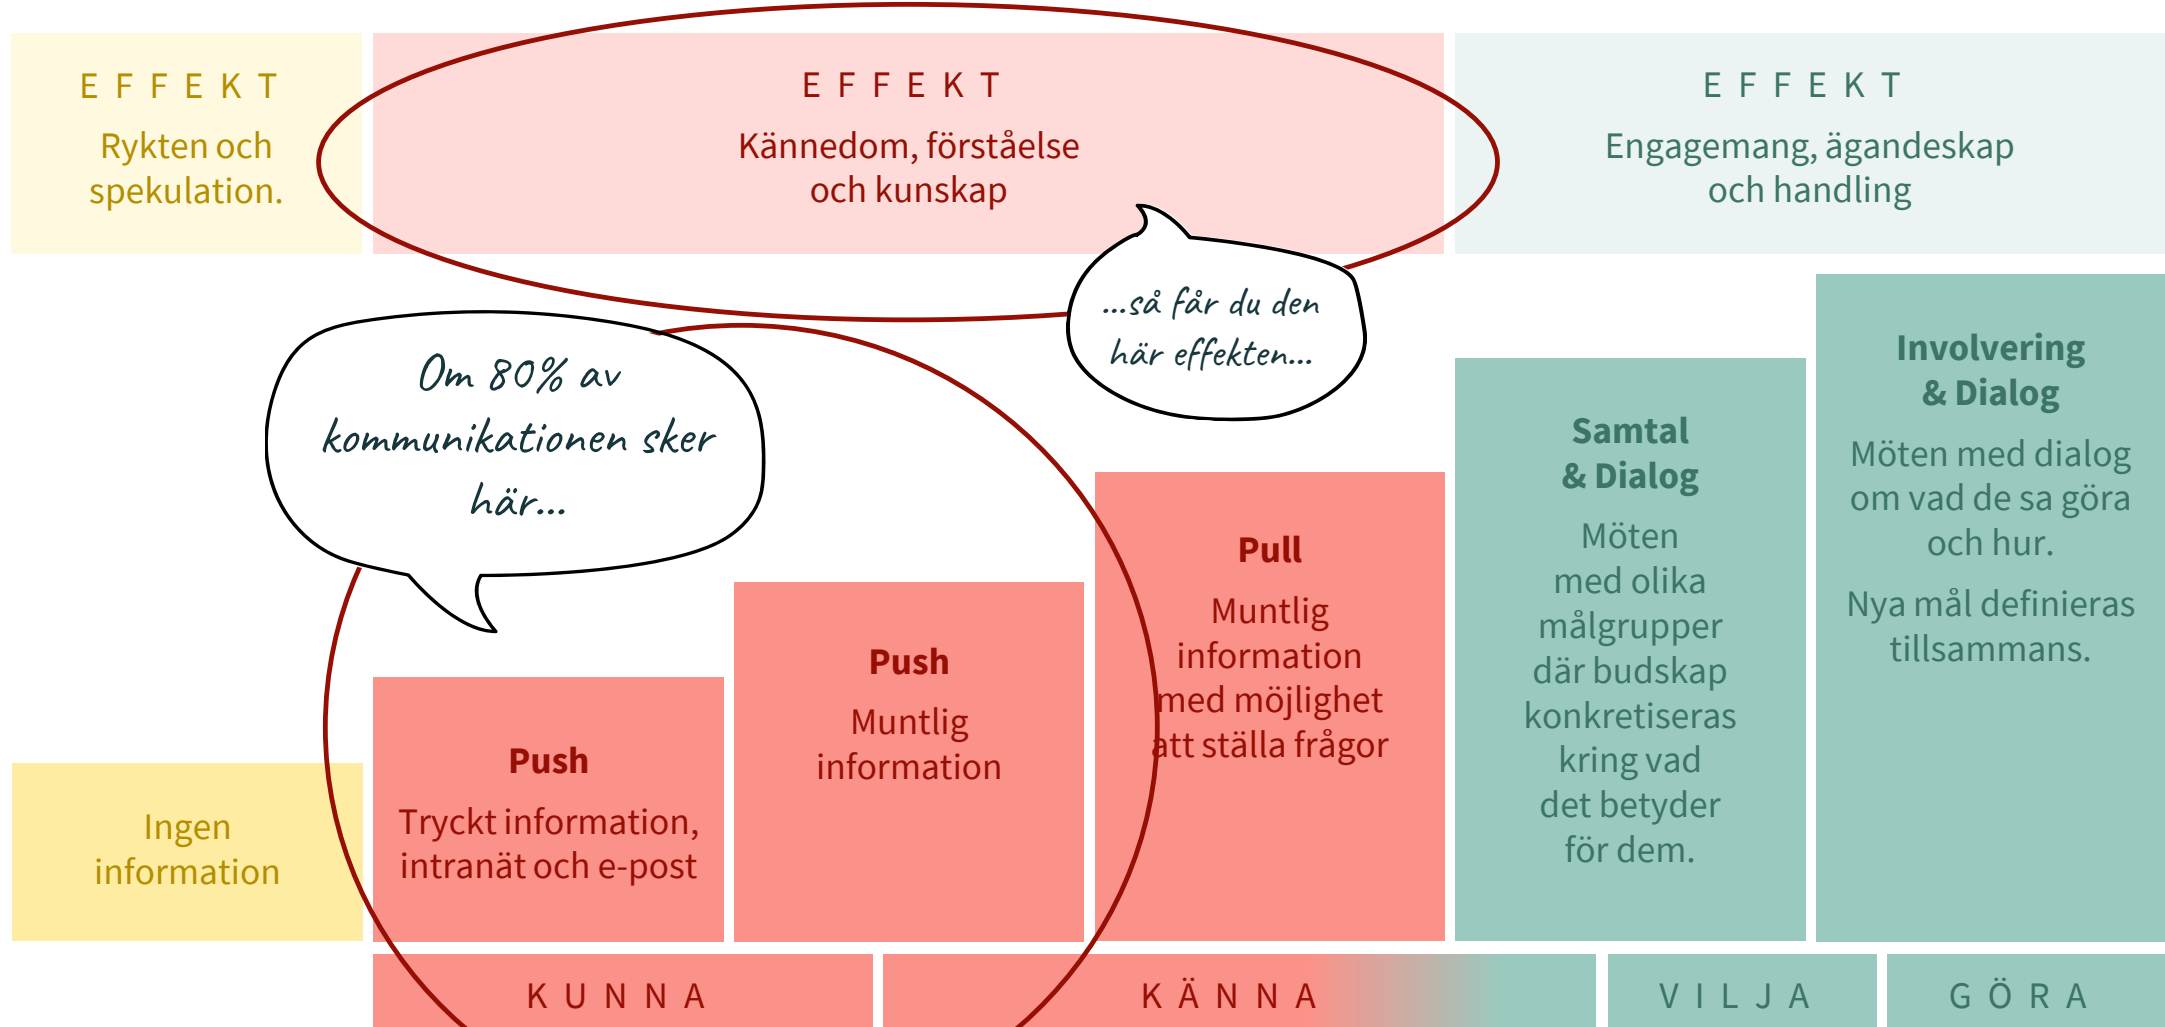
EFFEKT
Rykten och spekulation.

EFFEKT
Kännedom, förståelse och kunskap

EFFEKT
Engagemang, ägandeskap och handling

...så får du den här effekten...

Om 80% av kommunikationen sker här...

Involvering & Dialog
Möten med dialog om vad de sa göra och hur.
Nya mål definieras tillsammans.

Samtal & Dialog
Möten med olika målgrupper där budskap konkretiseras kring vad det betyder för dem.

Pull
Muntlig information med möjlighet att ställa frågor

Push
Muntlig information

Push
Tryckt information, intranät och e-post

Ingen information

KUNNA
KÄNNA
VILJA
GÖRA